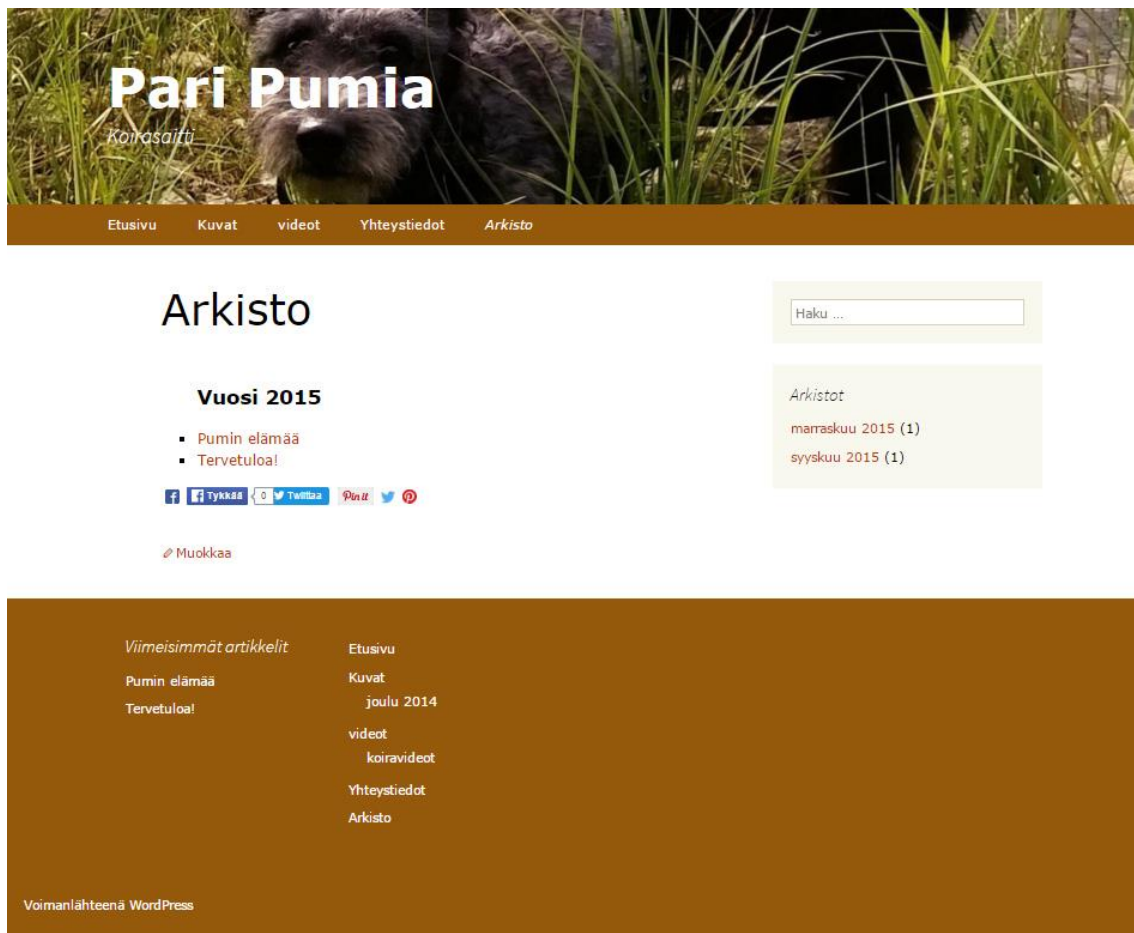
Pari Pumia

Koirasaitti

Etusivu Kuvat videot Yhteystiedot Arkisto

Arkisto

Vuosi 2015

- Pumin elämää
- Tervetuloa!

Tykkää 0 Twiittaa Pin it

Muokkaa

Haku ...

Arkistot

marraskuu 2015 (1)

syyskuu 2015 (1)

Viimeisimmät artikkelit

Pumin elämää

Tervetuloa!

Etusivu

Kuvat

joulu 2014

videot

koiravideot

Yhteystiedot

Arkisto

Voimanlähteenä WordPress